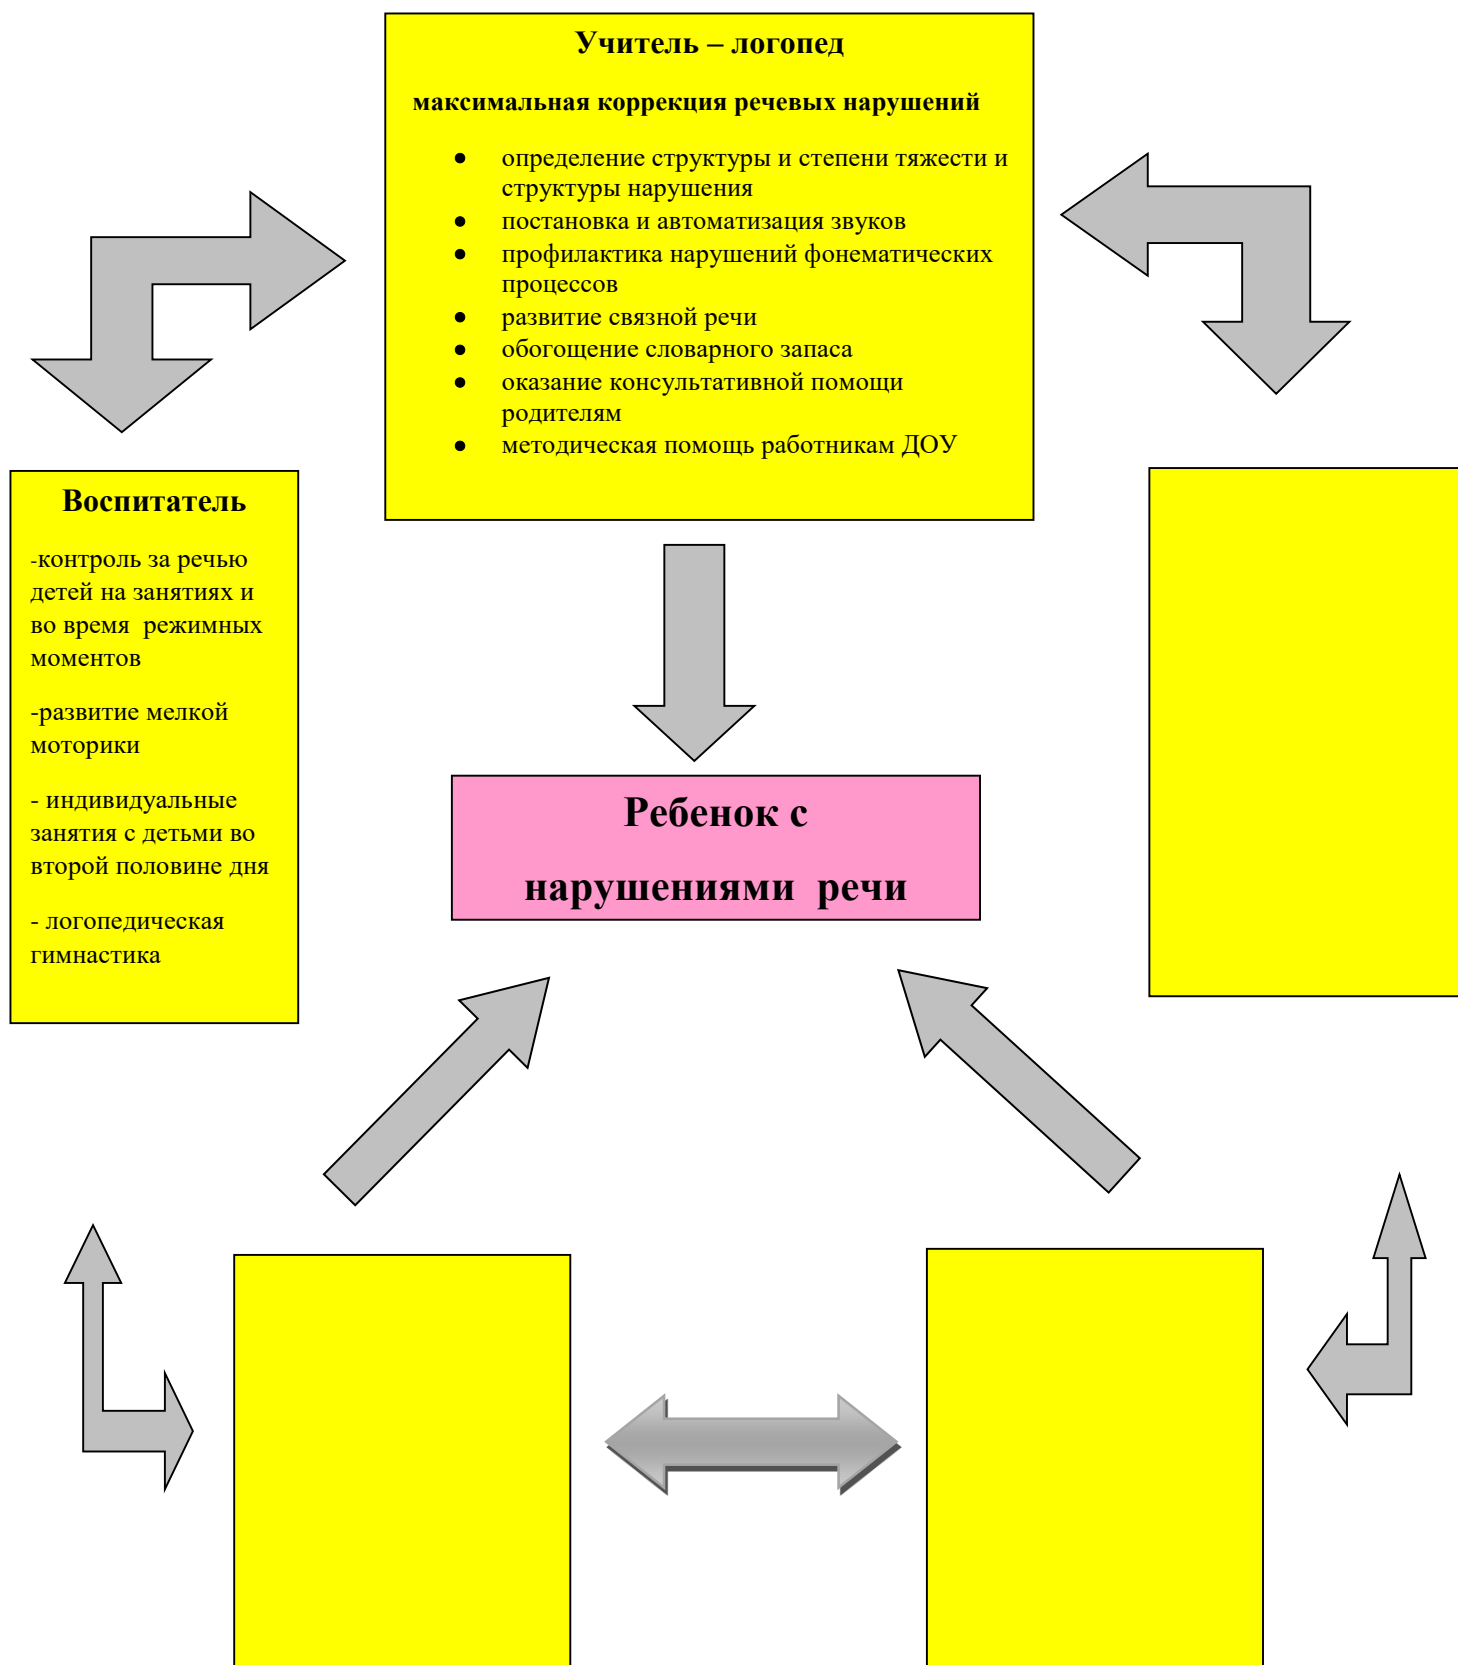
Учитель – логопед

максимальная коррекция речевых нарушений

- определение структуры и степени тяжести и структуры нарушения
- постановка и автоматизация звуков
- профилактика нарушений фонематических процессов
- развитие связной речи
- обогощение словарного запаса
- оказание консультативной помощи родителям
- методическая помощь работникам ДОУ

Воспитатель

-контроль за речью детей на занятиях и во время режимных моментов

-развитие мелкой моторики

- индивидуальные занятия с детьми во второй половине дня

- логопедическая гимнастика

Ребенок с нарушениями речи